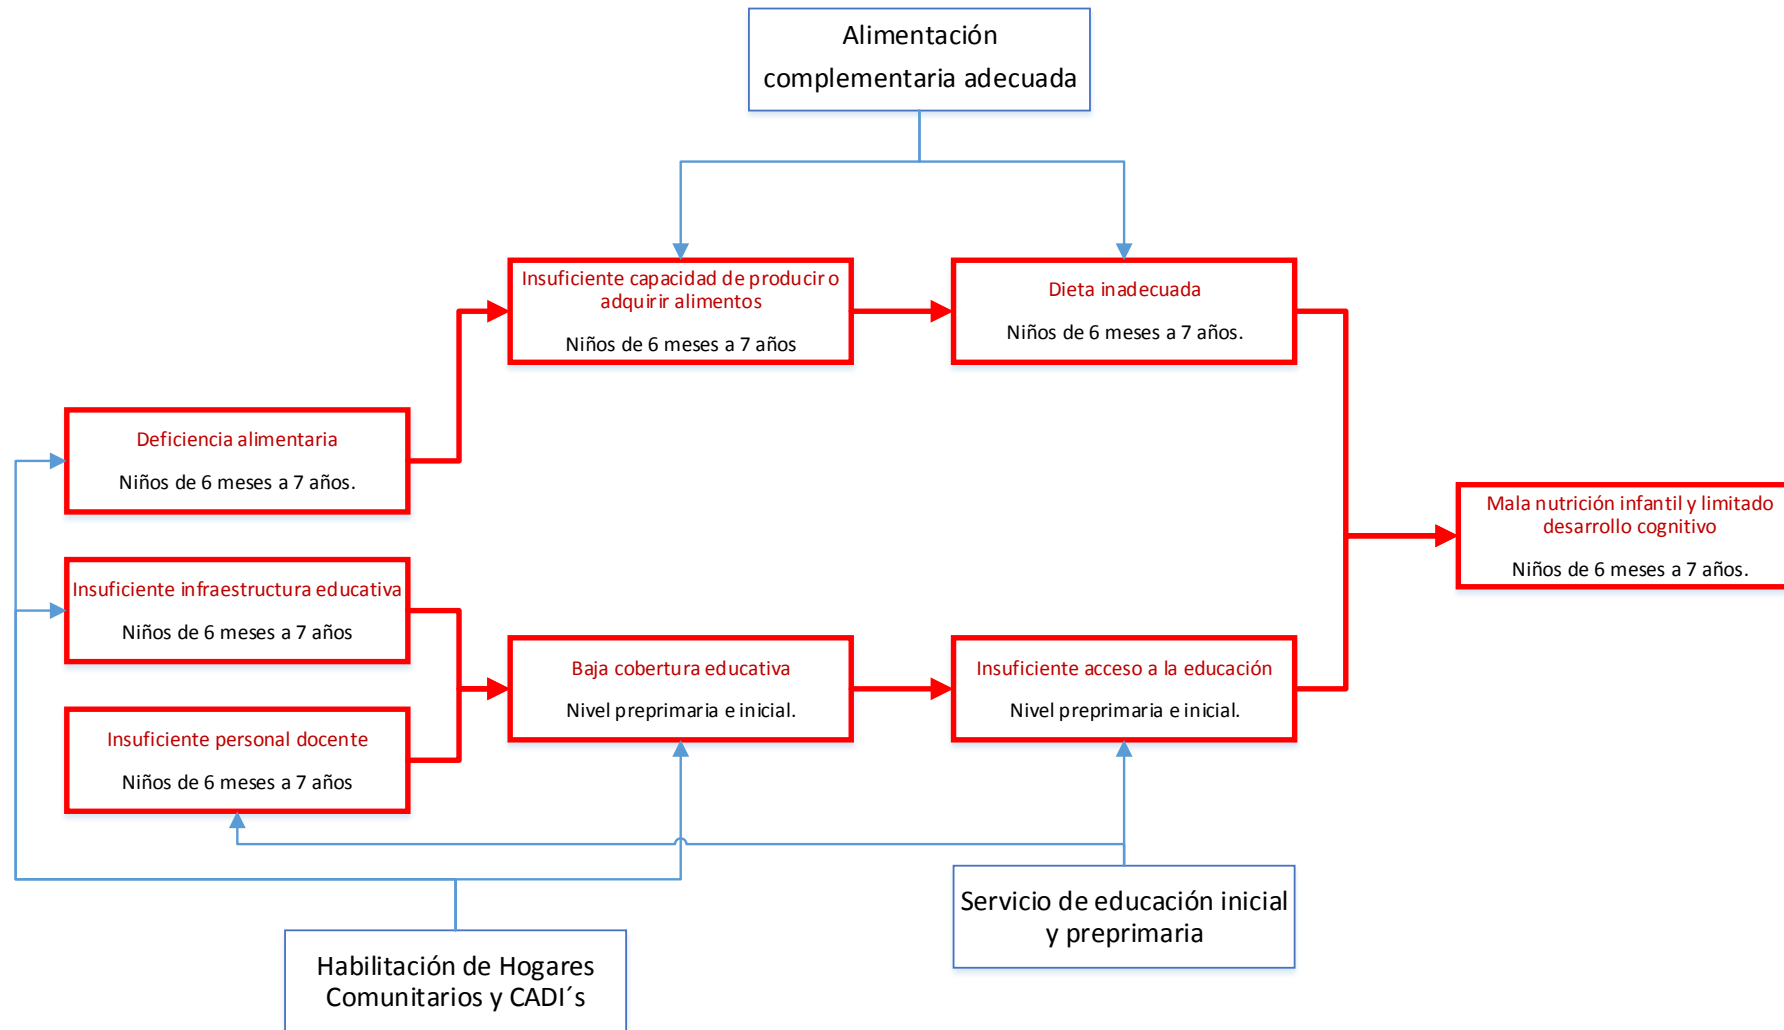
Alimentación complementaria adecuada

Insuficiente capacidad de producir o adquirir alimentos

Niños de 6 meses a 7 años

Dieta inadecuada

Niños de 6 meses a 7 años.

Deficiencia alimentaria

Niños de 6 meses a 7 años.

Mala nutrición infantil y limitado desarrollo cognitivo

Niños de 6 meses a 7 años.

Insuficiente infraestructura educativa

Niños de 6 meses a 7 años

Baja cobertura educativa

Nivel preprimaria e inicial.

Insuficiente acceso a la educación

Nivel preprimaria e inicial.

Insuficiente personal docente

Niños de 6 meses a 7 años

Servicio de educación inicial y preprimaria

Habilitación de Hogares Comunitarios y CADI´s